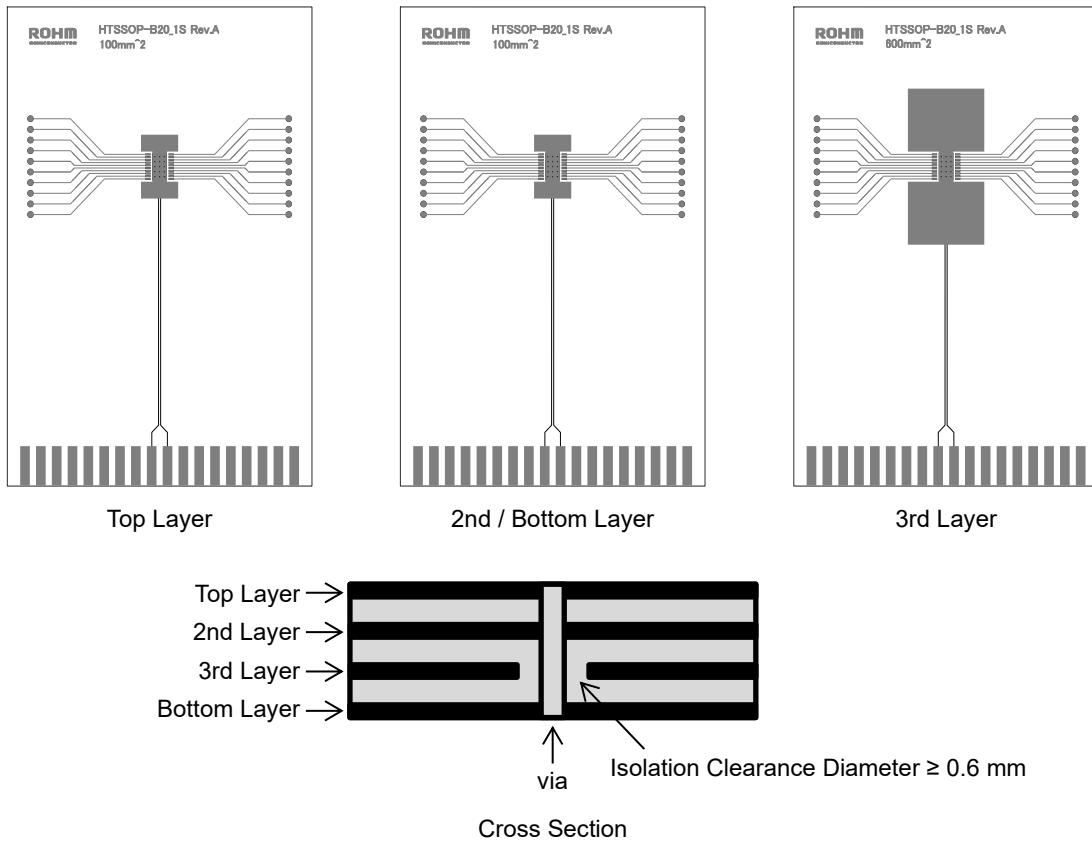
ROHM
SEMICONDUCTOR
HTSSOP-B20_1S Rev.A
100mm^2

ROHM
SEMICONDUCTOR
HTSSOP-B20_1S Rev.A
100mm^2

ROHM
SEMICONDUCTOR
HTSSOP-B20_1S Rev.A
600mm^2

Top Layer

2nd / Bottom Layer

3rd Layer

Top Layer
2nd Layer
3rd Layer
Bottom Layer

via

Isolation Clearance Diameter ≥ 0.6 mm

Cross Section